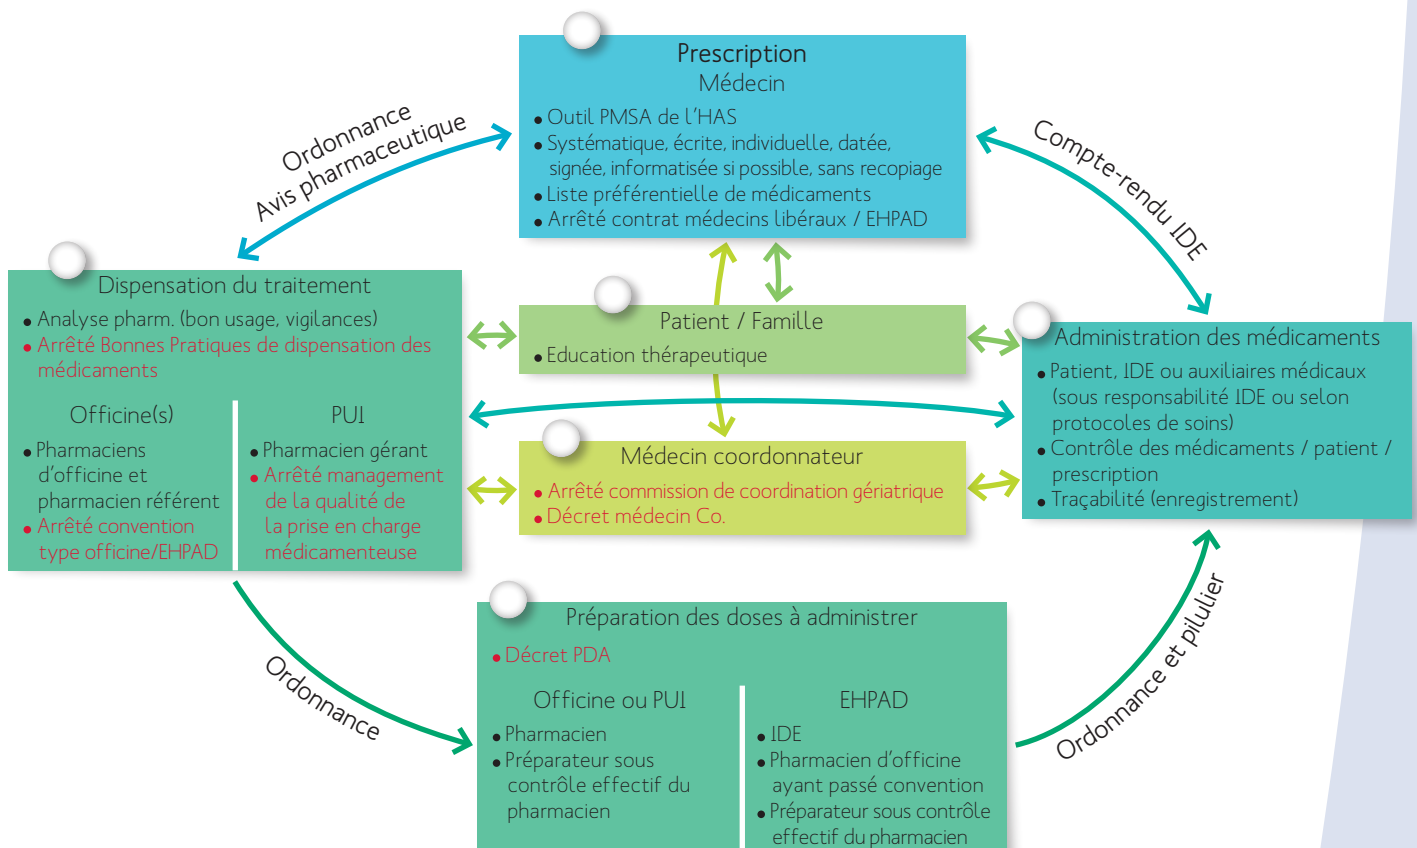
Prescription
Médecin
• Outil PMSA de l'HAS
• Systématique, écrite, individuelle, datée, signée, informatisée si possible, sans recopiage
• Liste préférentielle de médicaments
• Arrêté contrat médecins libéraux / EHPAD

Ordonnance
Avis pharmaceutique

Compte-rendu IDE

Dispensation du traitement
• Analyse pharm. (bon usage, vigilances)
• Arrêté Bonnes Pratiques de dispensation des médicaments

Officine(s)
• Pharmaciens d'officine et pharmacien référent
• Arrêté convention type officine/EHPAD

PUI
• Pharmacien gérant
• Arrêté management de la qualité de la prise en charge médicamenteuse

Patient / Famille
• Education thérapeutique

Médecin coordonnateur
• Arrêté commission de coordination gériatrique
• Décret médecin Co.

Administration des médicaments
• Patient, IDE ou auxiliaires médicaux (sous responsabilité IDE ou selon protocoles de soins)
• Contrôle des médicaments / patient / prescription
• Traçabilité (enregistrement)

Ordonnance

Ordonnance et pilulier

Préparation des doses à administrer
• Décret PDA

Officine ou PUI
• Pharmacien
• Préparateur sous contrôle effectif du pharmacien

EHPAD
• IDE
• Pharmacien d'officine ayant passé convention
• Préparateur sous contrôle effectif du pharmacien